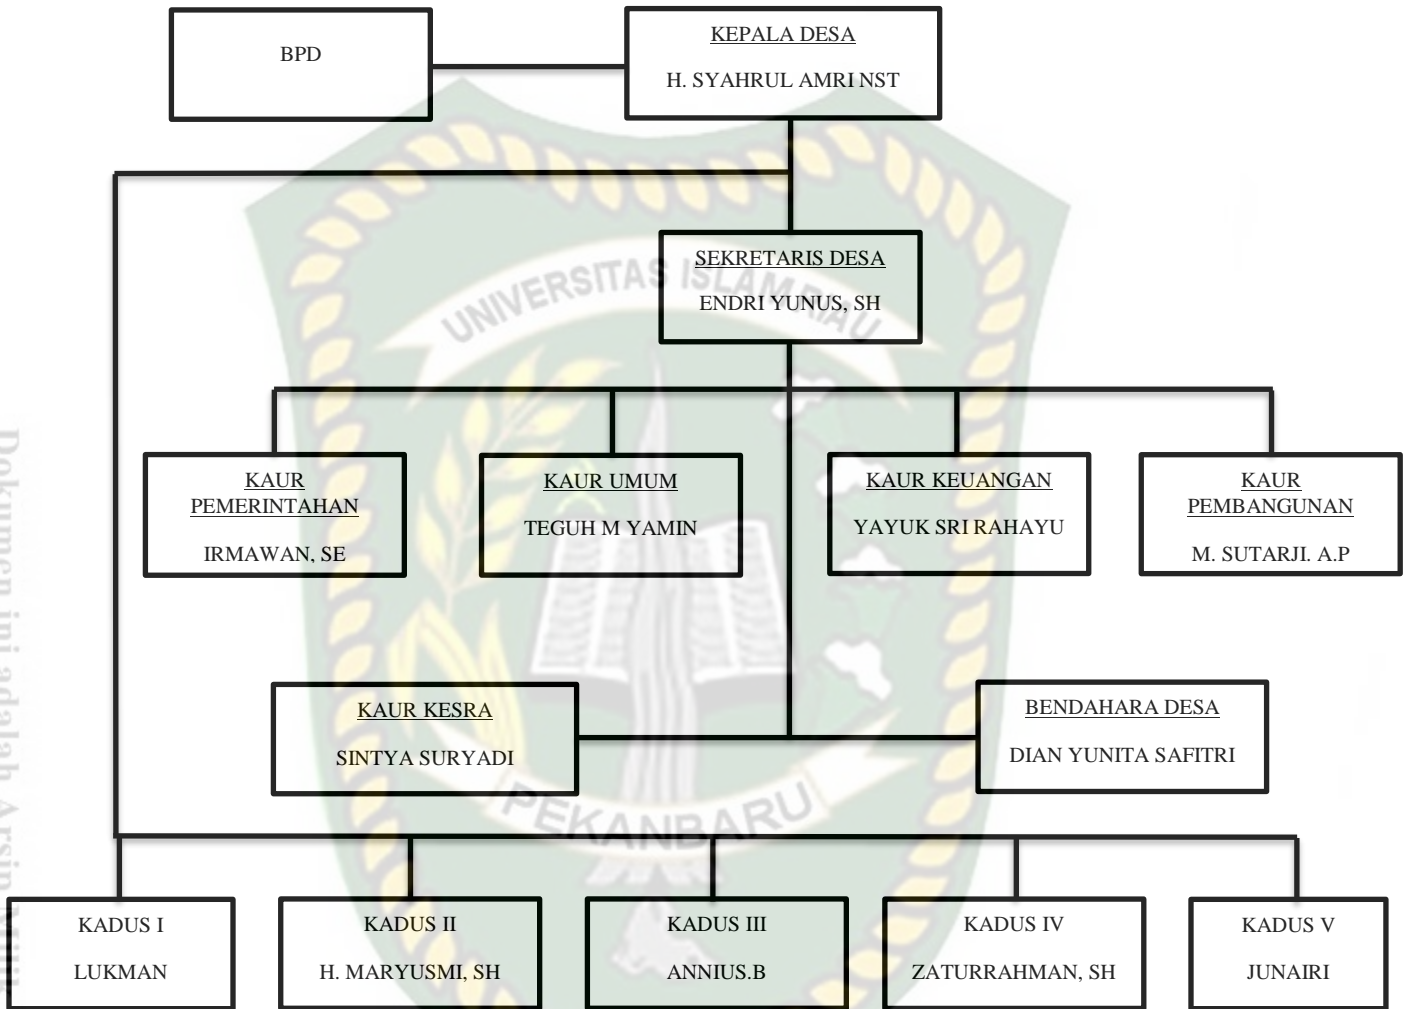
BPD

KEPALA DESA

H. SYAHRUL AMRI NST

SEKRETARIS DESA

ENDRI YUNUS, SH

UNIVERSITAS ISLAM RIAU

KAUR PEMERINTAHAN

IRMAWAN, SE

KAUR UMUM

TEGUH M YAMIN

KAUR KEUANGAN

YAYUK SRI RAHAYU

KAUR PEMBANGUNAN

M. SUTARJI. A.P

KAUR KESRA

SINTYA SURYADI

BENDAHARA DESA

DIAN YUNITA SAFITRI

PEKANBARU

KADUS I

LUKMAN

KADUS II

H. MARYUSMI, SH

KADUS III

ANNIUS.B

KADUS IV

ZATURRAHMAN, SH

KADUS V

JUNAIRI

Dokumen ini adalah Arsip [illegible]